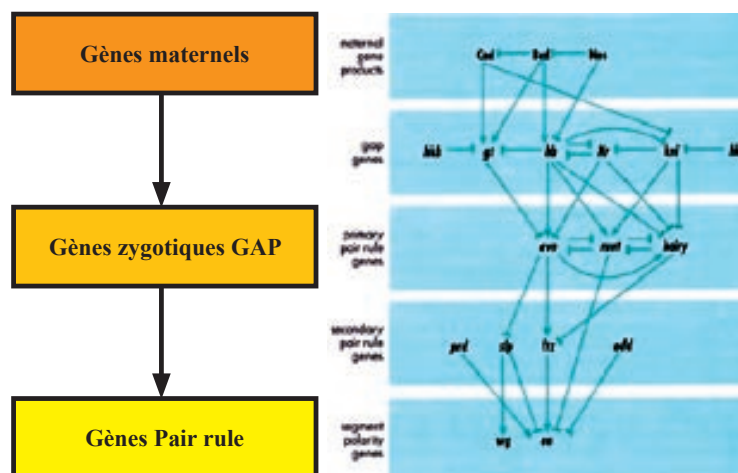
Gènes maternels

Gènes zygotiques GAP

Gènes Pair rule

maternal gene products

Cad Bcd Nos

gap genes

hkb gt hb Kr kni hkb

primary pair rule genes

eve runt hairy

secondary pair rule genes

prd slp ftz odd

segment polarity genes

wg en